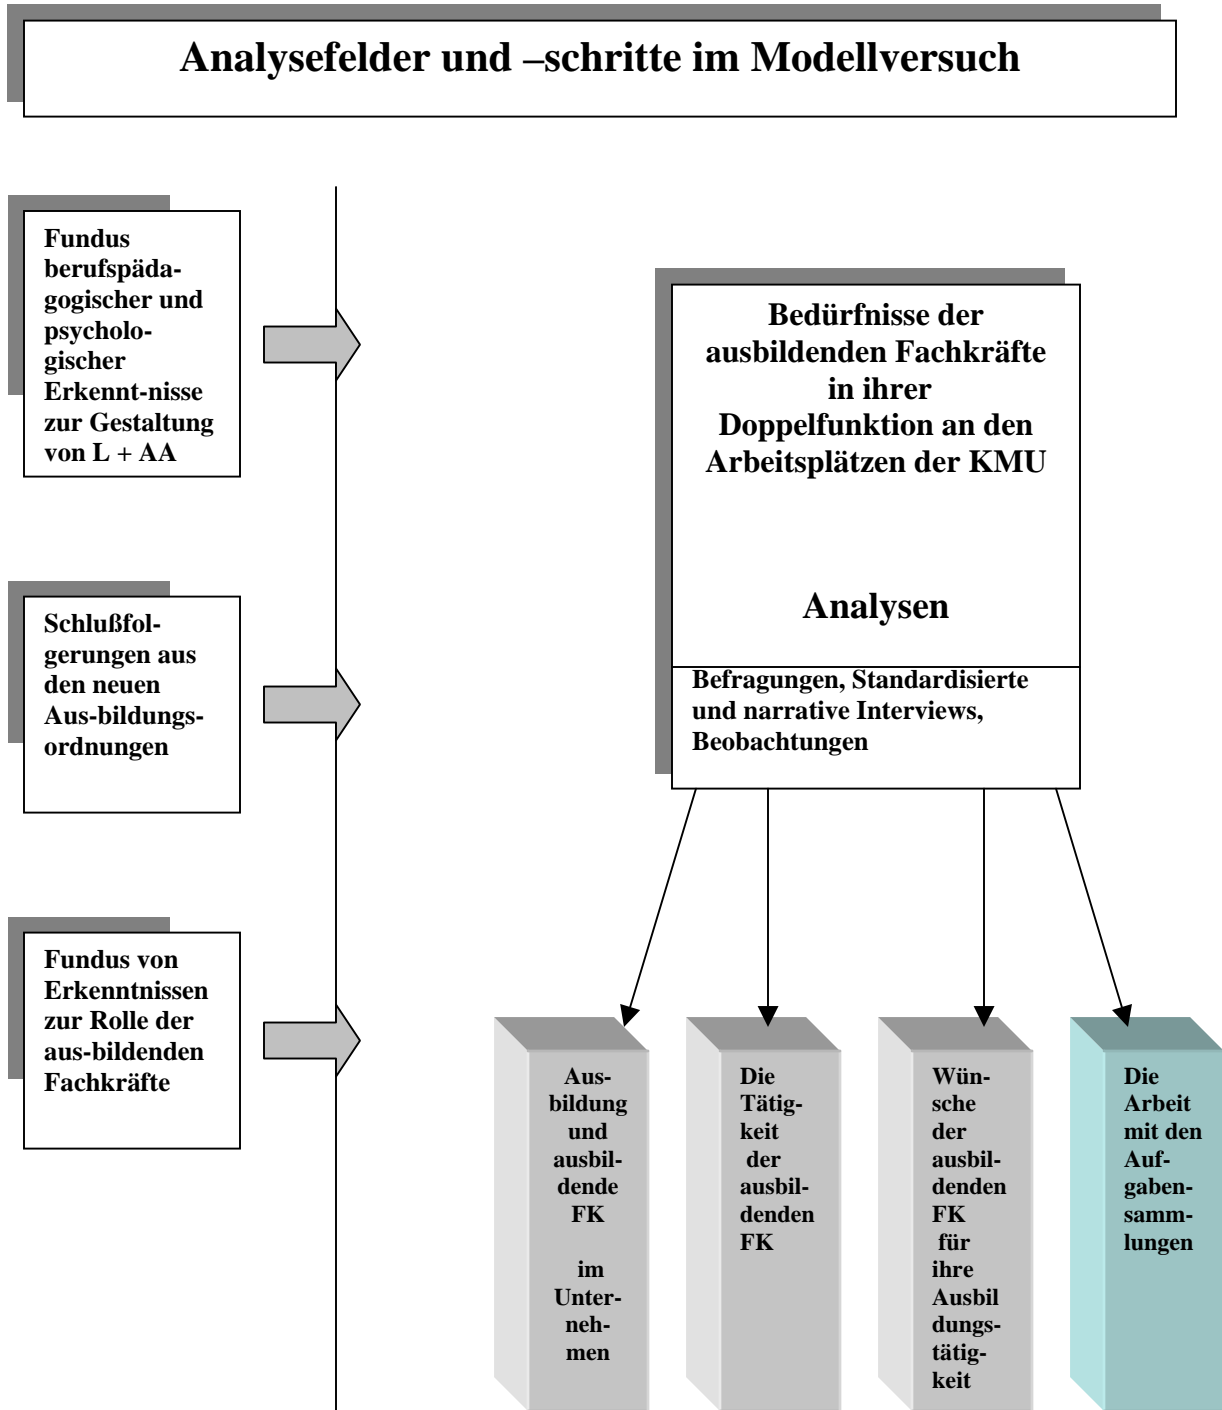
Analysefelder und –schritte im Modellversuch

Fundus berufspädagogischer und psychologischer Erkennt-nisse zur Gestaltung von L + AA

Schlußfolgerungen aus den neuen Aus-bildungsordnungen

Fundus von Erkenntnissen zur Rolle der aus-bildenden Fachkräfte

Bedürfnisse der ausbildenden Fachkräfte in ihrer Doppelfunktion an den Arbeitsplätzen der KMU

Analysen

Befragungen, Standardisierte und narrative Interviews, Beobachtungen

Ausbildung und ausbildende FK im Unternehmen

Die Tätigkeit der ausbildenden FK

Wünsche der ausbildenden FK für ihre Ausbildungstätigkeit

Die Arbeit mit den Aufgabensammlungen